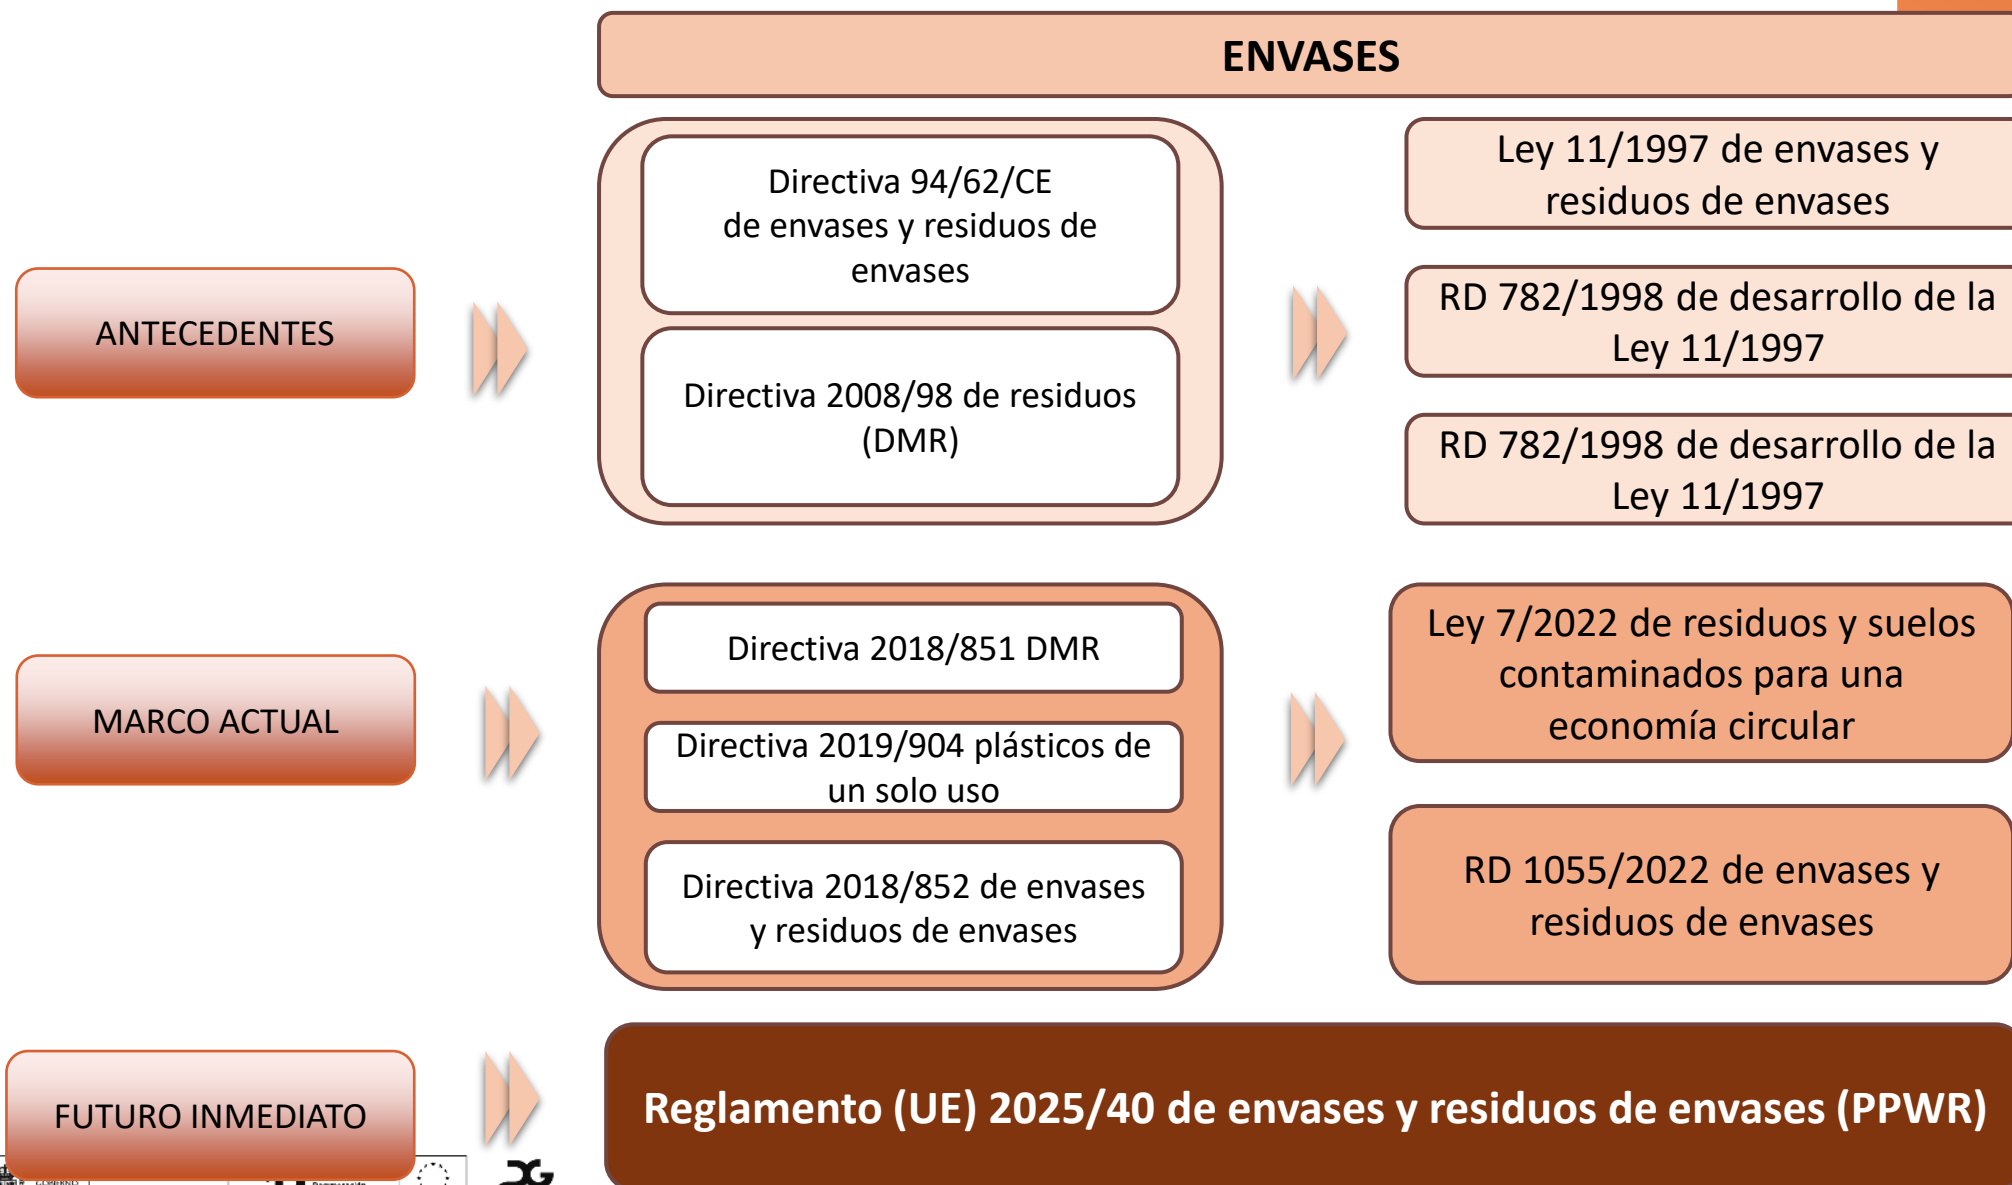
ENVASES

ANTECEDENTES

Directiva 94/62/CE de envases y residuos de envases

Directiva 2008/98 de residuos (DMR)

Ley 11/1997 de envases y residuos de envases

RD 782/1998 de desarrollo de la Ley 11/1997

RD 782/1998 de desarrollo de la Ley 11/1997

MARCO ACTUAL

Directiva 2018/851 DMR

Directiva 2019/904 plásticos de un solo uso

Directiva 2018/852 de envases y residuos de envases

Ley 7/2022 de residuos y suelos contaminados para una economía circular

RD 1055/2022 de envases y residuos de envases

FUTURO INMEDIATO

Reglamento (UE) 2025/40 de envases y residuos de envases (PPWR)